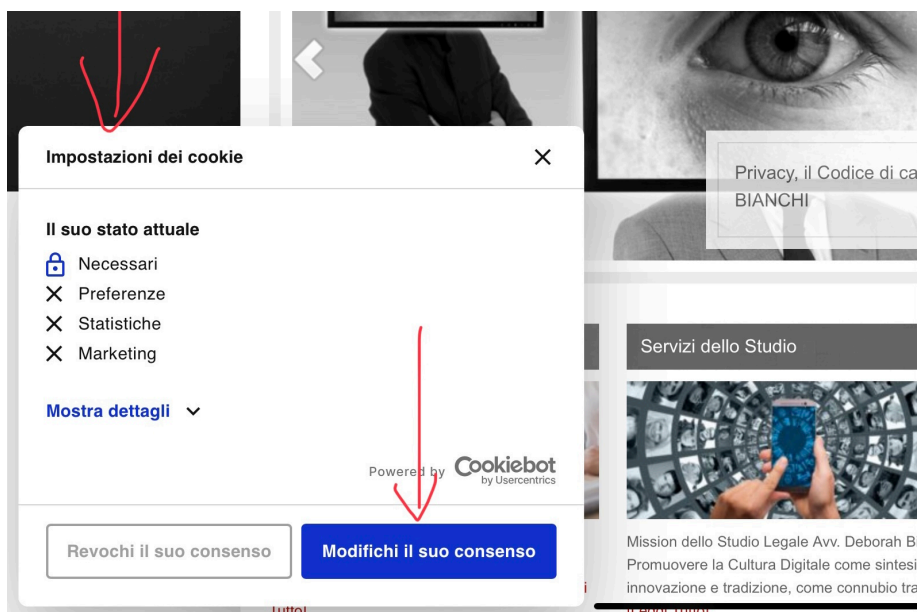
Impostazioni dei cookie

Il suo stato attuale
Necessari
Preferenze
Statistiche
Marketing

Mostra dettagli

Powered by Cookiebot by Usercentrics

Revochi il suo consenso
Modifichi il suo consenso

Privacy, il Codice di ca
BIANCHI

Servizi dello Studio

Mission dello Studio Legale Avv. Deborah Bi
Promuovere la Cultura Digitale come sintesi
innovazione e tradizione, come connubio tra

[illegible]